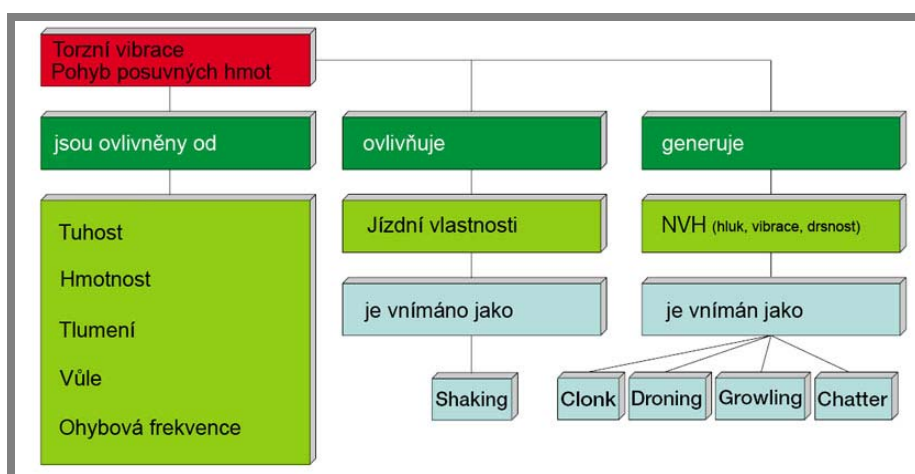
Torzní vibrace
Pohyb posuvných hmot

jsou ovlivněny od

Tuhost

Hmotnost

Tlumení

Vůle

Ohybová frekvence

ovlivňuje

Jízdní vlastnosti

je vnímáno jako

Shaking

generuje

NVH (hluk, vibrace, drsnost)

je vnímán jako

Clonk

Droning

Growling

Chatter